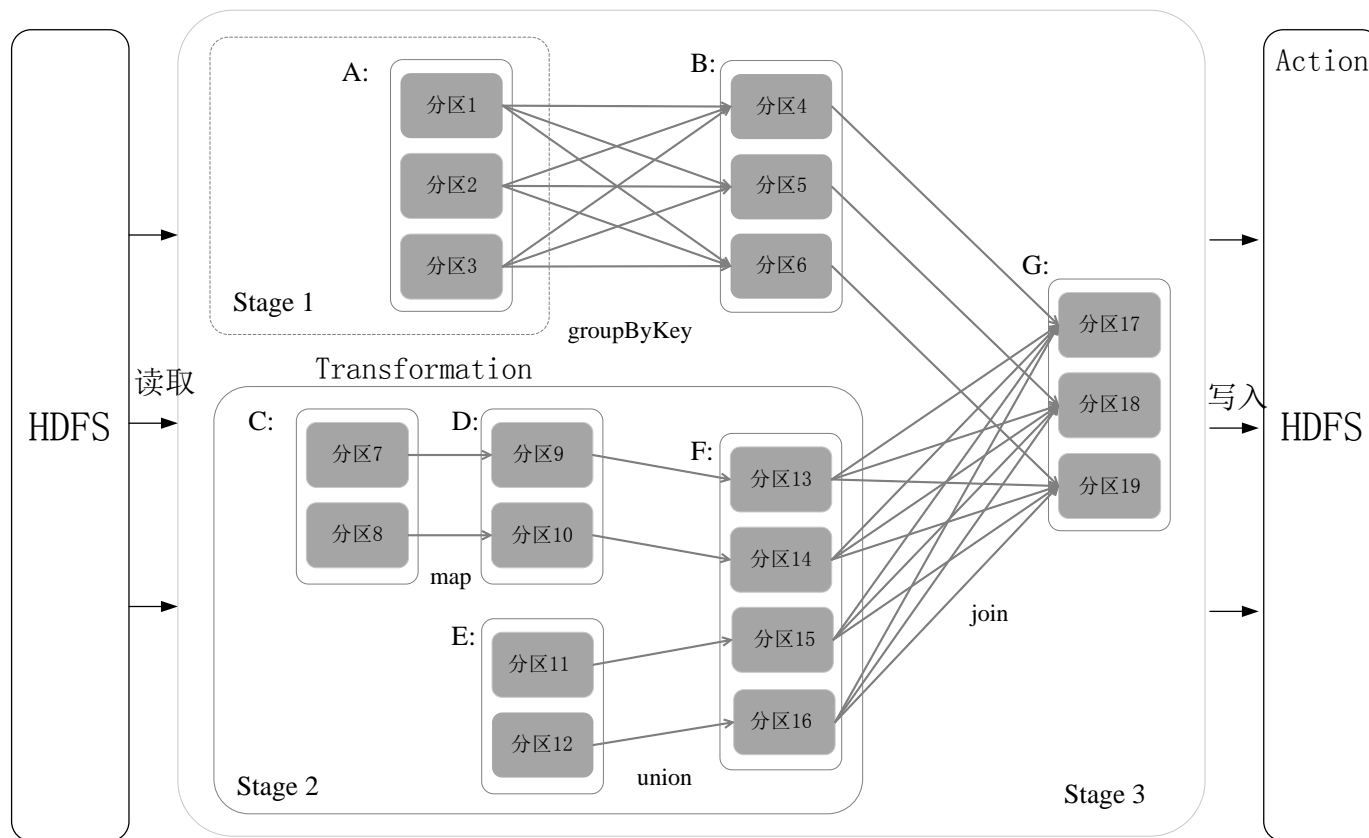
HDFS

读取

A:
分区1
分区2
分区3
Stage 1

B:
分区4
分区5
分区6

groupByKey

Transformation

C:
分区7
分区8

D:
分区9
分区10

map

E:
分区11
分区12

union

F:
分区13
分区14
分区15
分区16

Stage 2

join

G:
分区17
分区18
分区19

Stage 3

写入

Action

HDFS